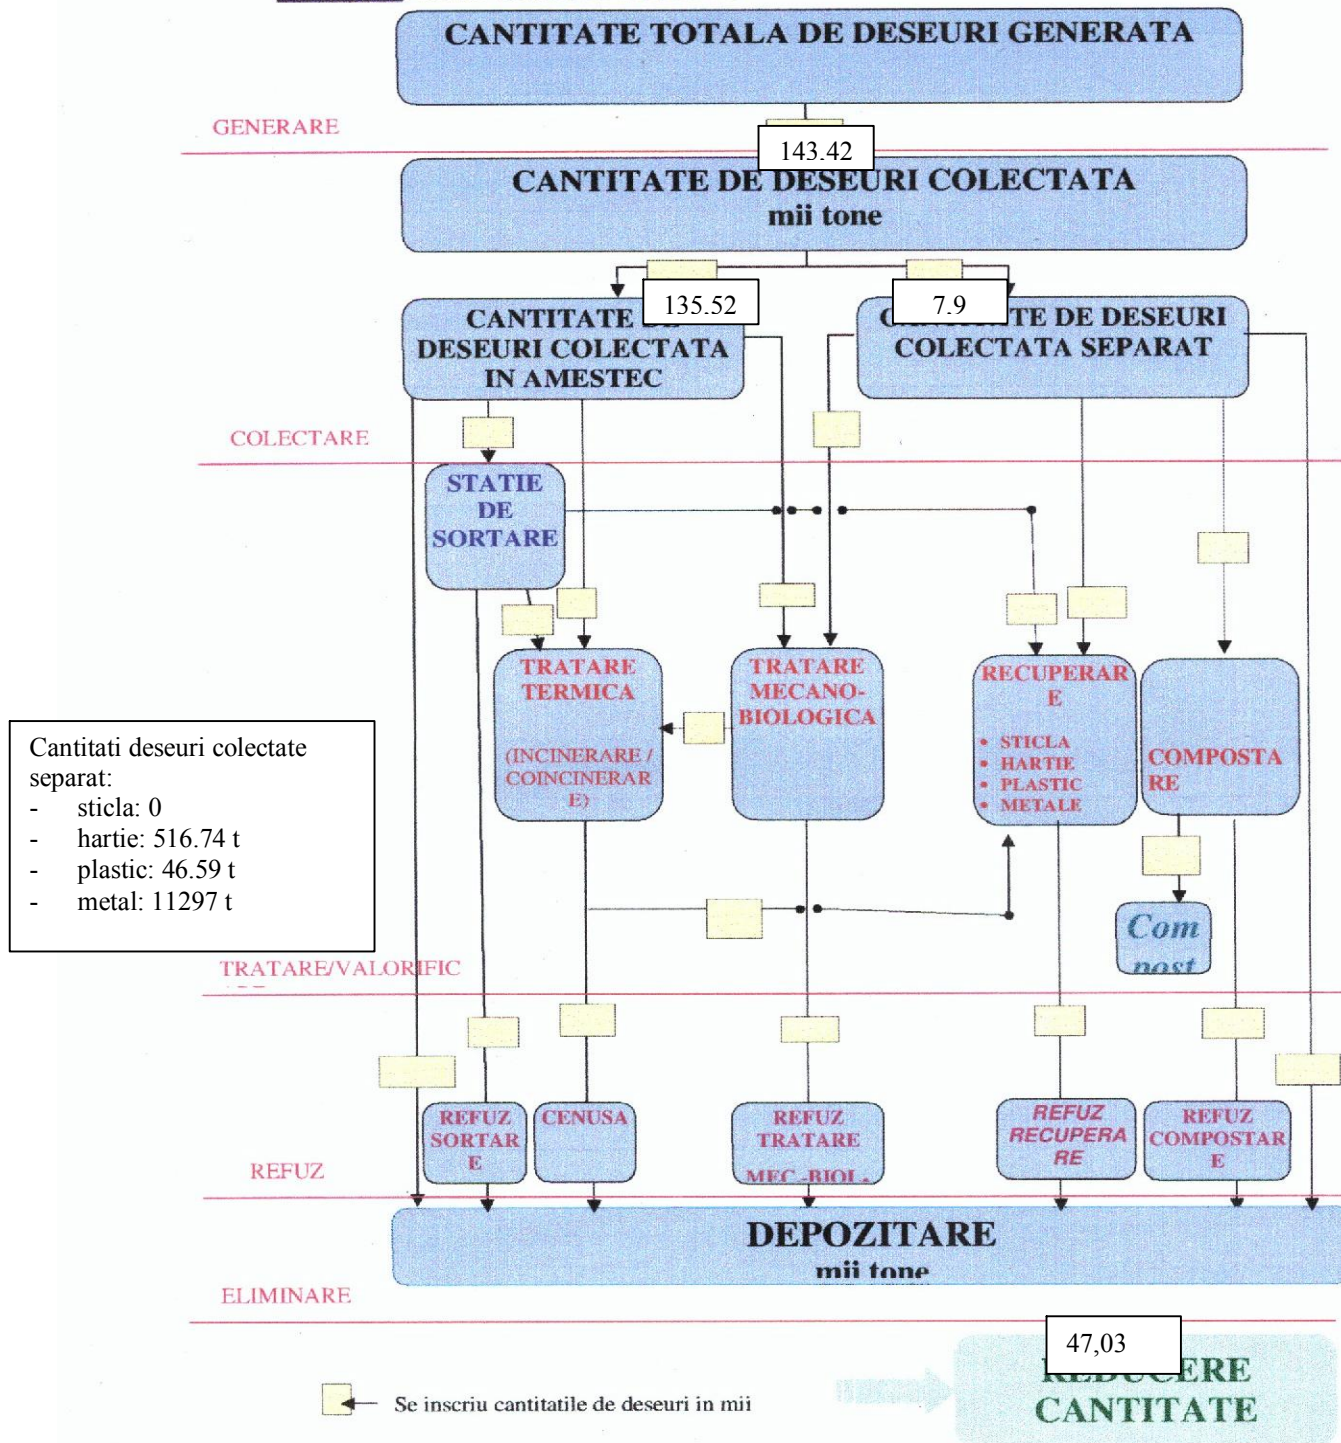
CANTITATE TOTALA DE DESEURI GENERATA

GENERARE

143.42

CANTITATE DE DESEURI COLECTATA
mii tone

135.52

7.9

CANTITATE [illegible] DESEURI COLECTATA IN AMESTEC

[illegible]TE DE DESEURI COLECTATA SEPARAT

COLECTARE

STATIE DE SORTARE

TRATARE TERMICA

(INCINERARE / COINCINERARE)

TRATARE MECANO-BIOLOGICA

RECUPERARE
• STICLA
• HARTIE
• PLASTIC
• METALE

COMPOSTARE

Compost

Cantitati deseuri colectate separat:
- sticla: 0
- hartie: 516.74 t
- plastic: 46.59 t
- metal: 11297 t

TRATARE/VALORIFIC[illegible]

REFUZ SORTARE

CENUSA

REFUZ TRATARE MEC.-BIOL.

REFUZ RECUPERARE

REFUZ COMPOSTARE

REFUZ

DEPOZITARE
mii tone

ELIMINARE

47,03

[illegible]ERE CANTITATE

Se inscriu cantitatile de deseuri in mii